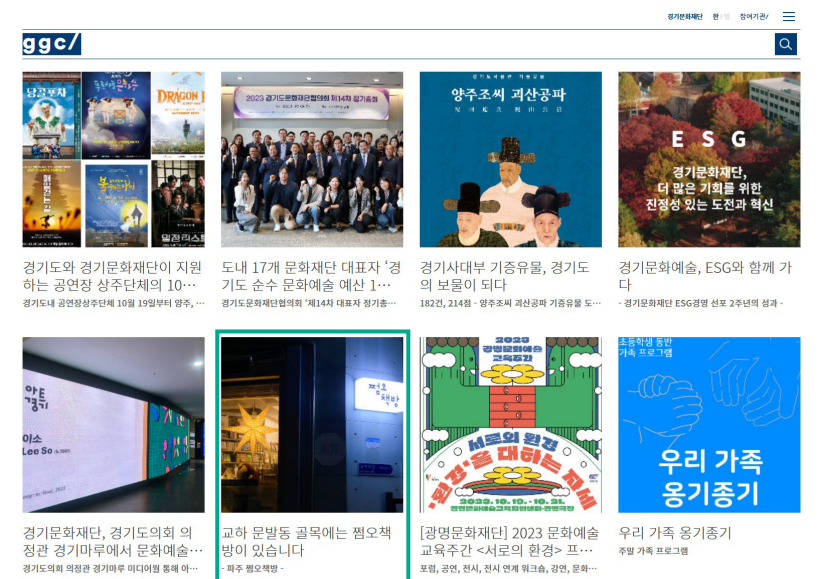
경기문화재단 한 | 영 참여기관

ggc/

당골포차 DRAGON 덜컹리스트

2023 경기도문화재단협의회 제14차 정기총회

경기도와 경기문화재단이 지원하는 공연장 상주단체의 10…

경기도내 공연장상주단체 10월 19일부터 양주, …

도내 17개 문화재단 대표자 '경기도 순수 문화예술 예산 1…

경기도문화재단협의회 '제14차 대표자 정기총…

양주조씨 괴산공파

경기사대부 기증유물, 경기도의 보물이 되다

182건, 214점 - 양주조씨 괴산공파 기증유물 도…

ESG

경기문화재단, 더 많은 기회를 위한 진정성 있는 도전과 혁신

경기문화예술, ESG와 함께 가다

- 경기문화재단 ESG경영 선포 2주년의 성과 -

이소 Lee So

경기문화재단, 경기도의회 의정관 경기마루에서 문화예술…

경기도의회 의정관 경기마루 미디어월 통해 아…

쩜오책방

교하 문발동 골목에는 쩜오책방이 있습니다

- 파주 쩜오책방 -

2023 광명문화예술교육주간

서로의 환경 '화'·'경'을 대하는 자세

[광명문화재단] 2023 문화예술교육주간 <서로의 환경> 프…

포럼, 공연, 전시, 전시 연계 워크숍, 강연, 문화…

초등학생 동반 가족 프로그램

우리 가족 옹기종기

우리 가족 옹기종기

주말 가족 프로그램